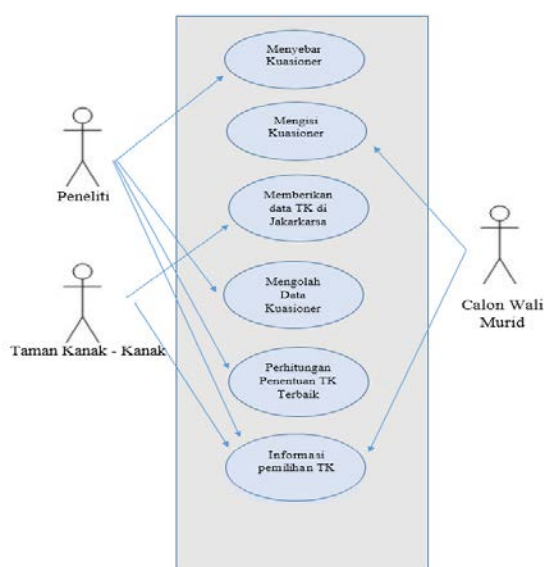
Peneliti

Taman Kanak - Kanak

Menyebar Kuasioner

Mengisi Kuasioner

Memberikan data TK di Jakarkarsa

Mengolah Data Kuasioner

Perhitungan Penentuan TK Terbaik

Informasi pemilihan TK

Calon Wali Murid